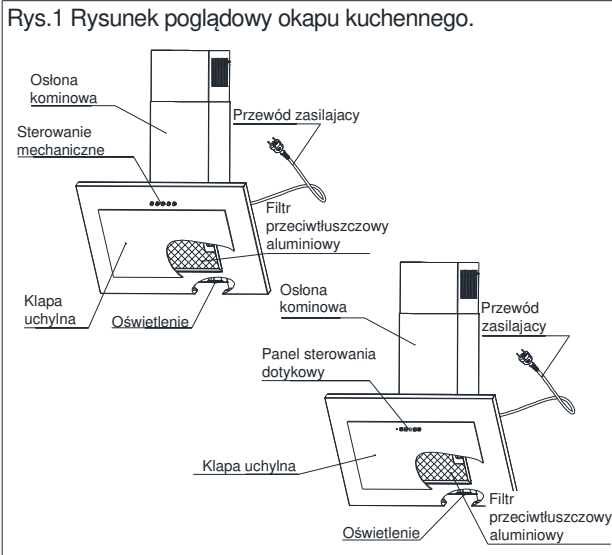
Rys.1 Rysunek poglądowy okapu kuchennego.

Osłona kominowa

Przewód zasilajacy

Sterowanie mechaniczne

Filtr przeciwtłuszczowy aluminiowy

Klapa uchylna

Oświetlenie

Osłona kominowa

Przewód zasilajacy

Panel sterowania dotykowy

Klapa uchylna

Filtr przeciwtłuszczowy aluminiowy

Oświetlenie